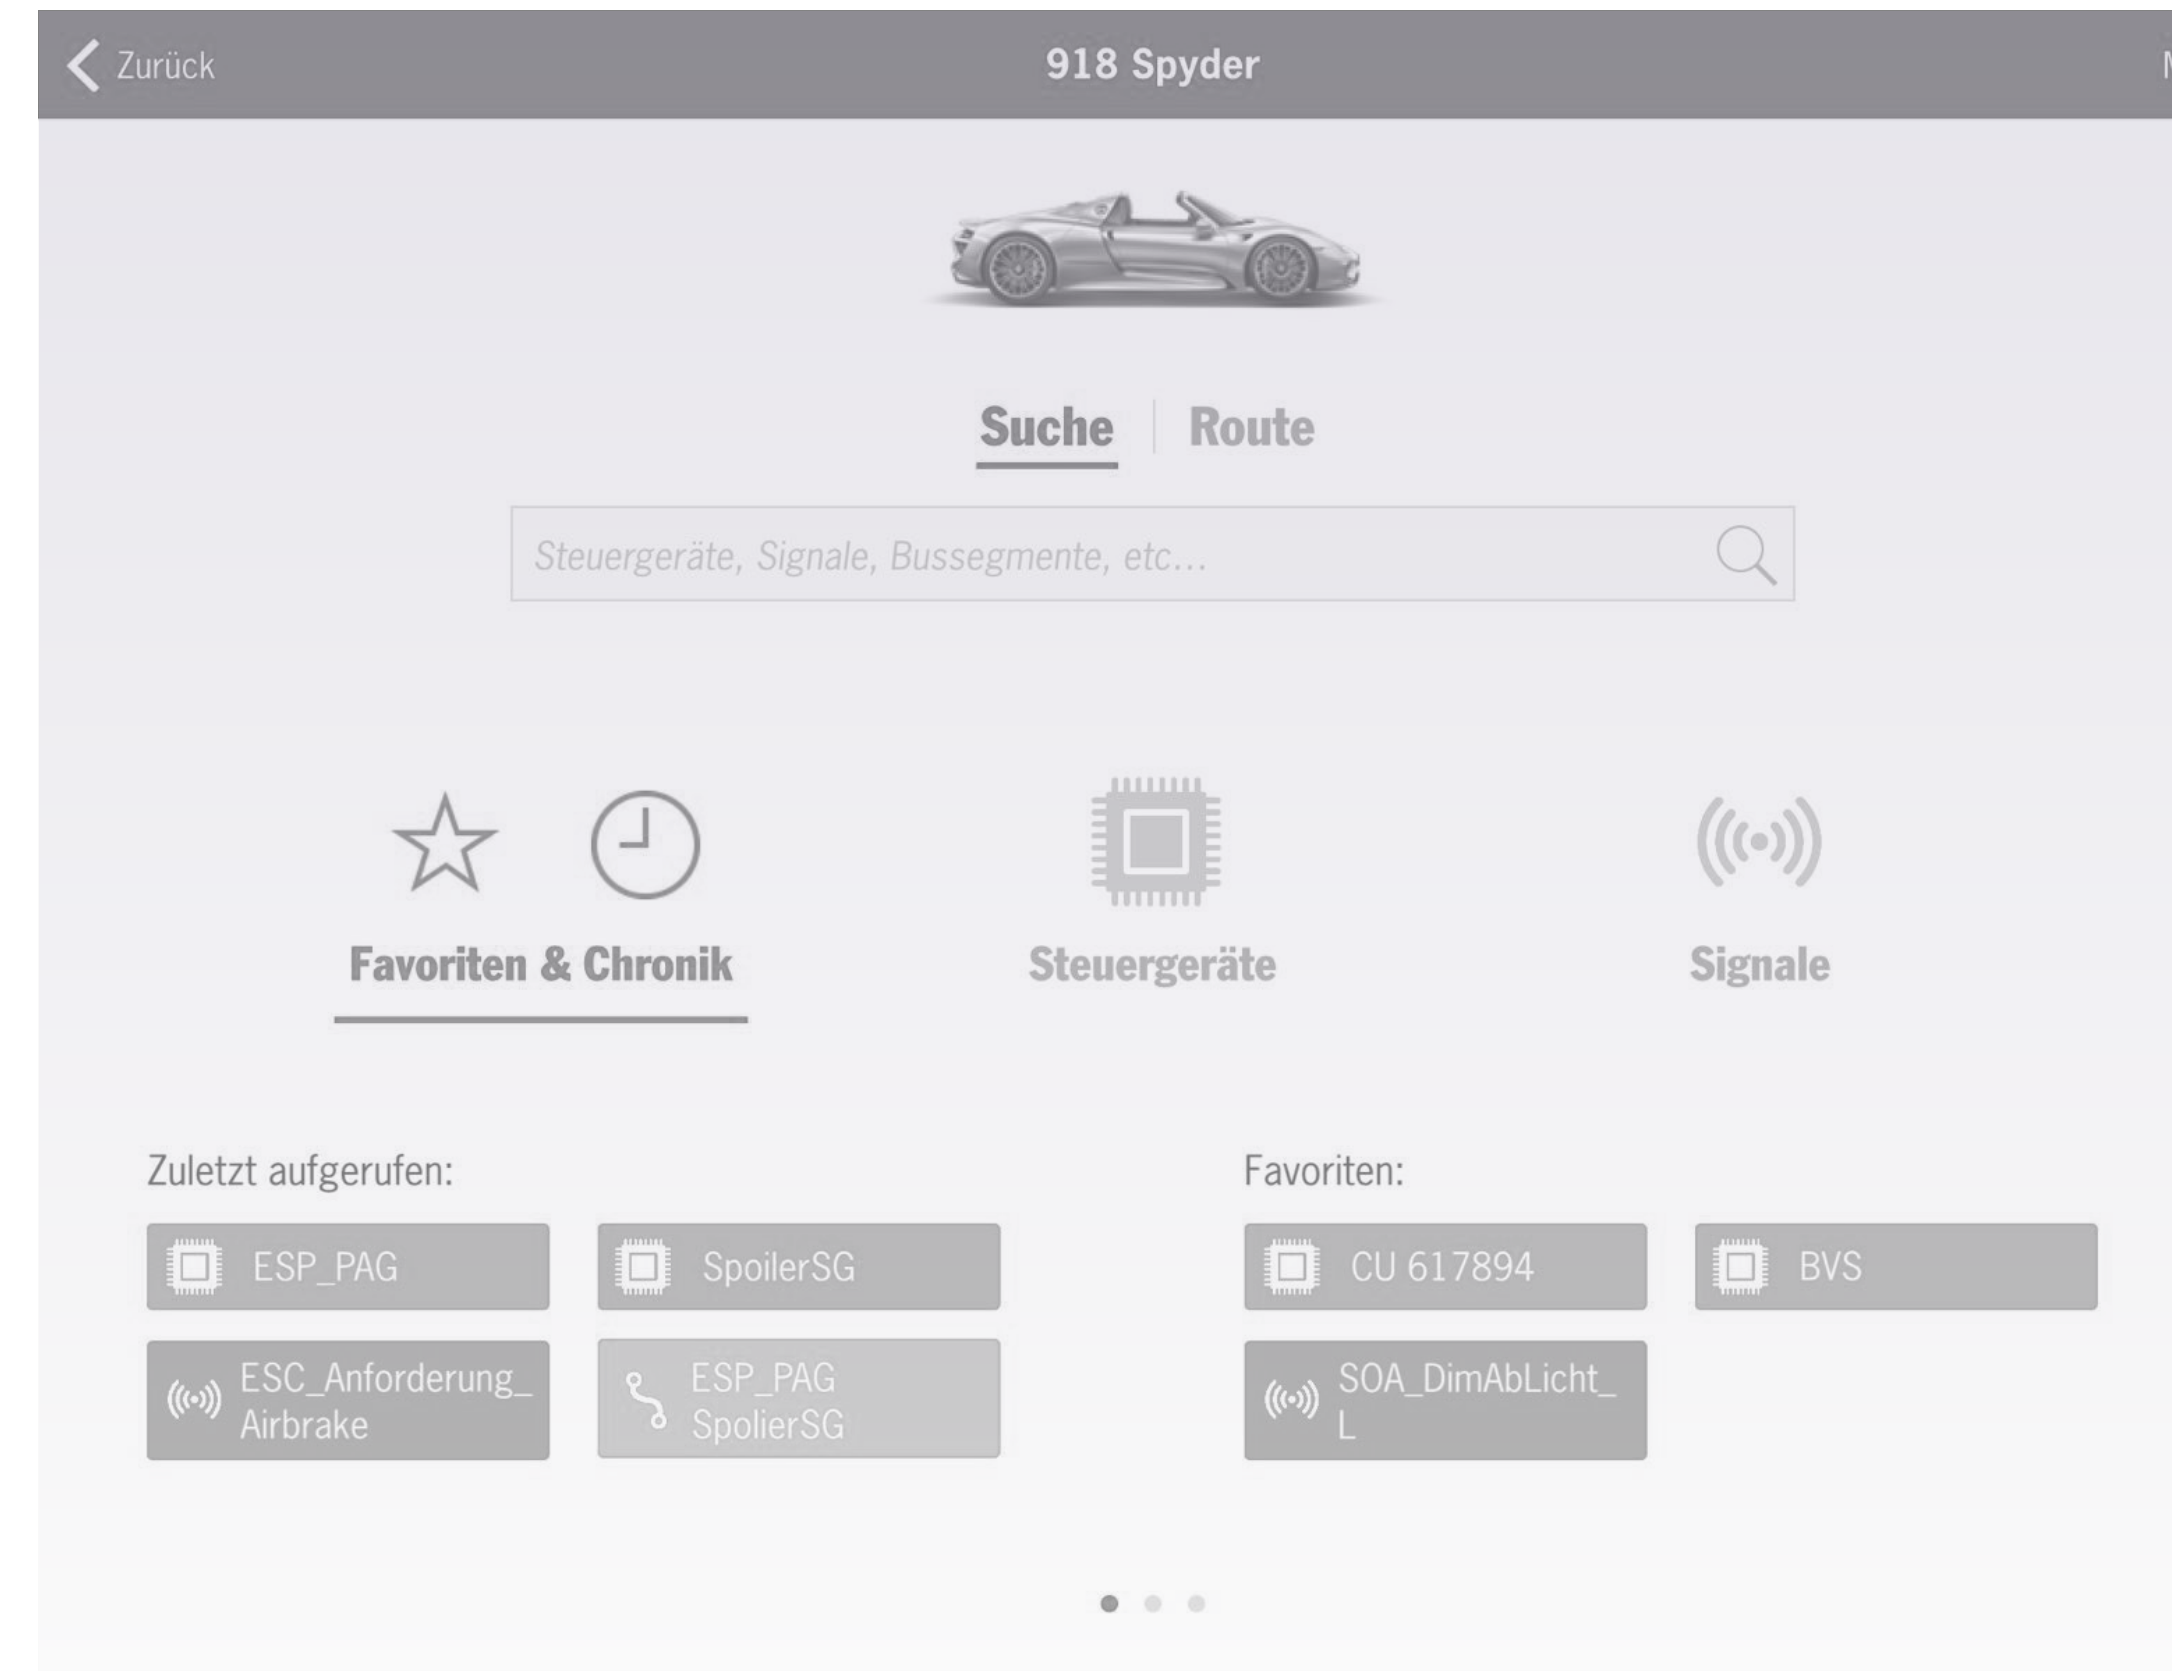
Zurück

918 Spyder

Suche | Route

Steuergeräte, Signale, Bussegmente, etc...

Favoriten & Chronik

Steuergeräte

Signale

Zuletzt aufgerufen:

ESP_PAG

SpoilerSG

ESC_Anforderung_Airbrake

ESP_PAG SpolierSG

Favoriten:

CU 617894

BVS

SOA_DimAbLicht_L